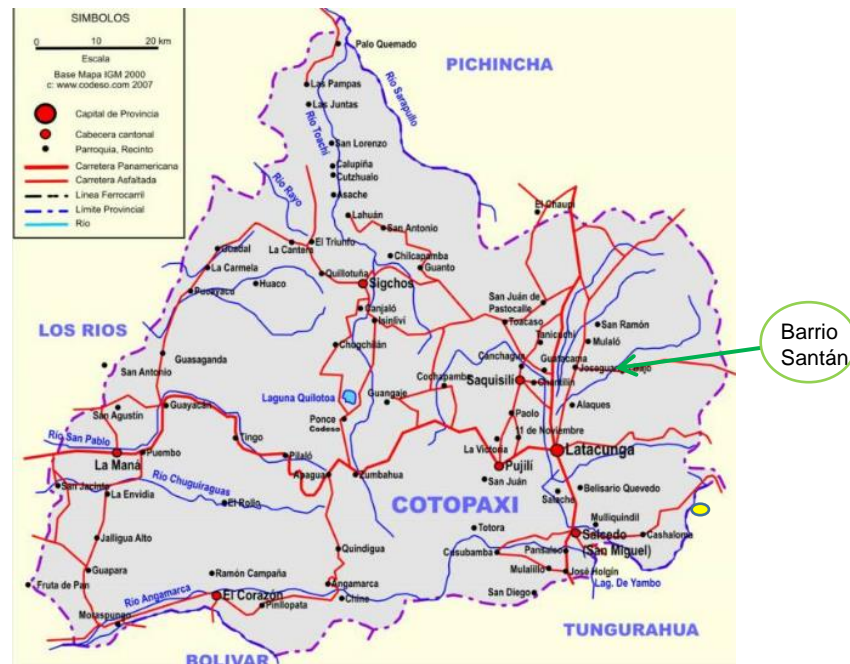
SIMBOLOS
0 10 20 km
Escala
Base Mapa IGM 2000
c: www.codeso.com 2007
Capital de Provincia
Cabecera cantonal
Parroquia, Recinto
Carretera Panamericana
Carretera Asfaltada
Linea Ferrocarril
Limite Provincial
Rio

PICHINCHA
Palo Quemado
Las Pampas
Las Juntas
Rio Saraguillo
Rio Toachi
San Lorenzo
Galupiña
Cutzhualo
Asache
Rio Rayo
Lahuán
San Antonio
El Chaupi
Ucsdal
La Cantera
El Triunfo
Chilcapamba
Guanto
La Carmela
Quillotuña
Sigchos
Pucayaco
Huaco
San Juán de Pastocalle
San Ramón
Canjaló
Isinliví
Toacaso
Tanicuchi
Mulaló
LOS RIOS
Guasaganda
Chogchilán
Canchagua
Guaytacama
Joseguango Bajo
San Antonio
Saquisilí
Chantilín
Laguna Quilotoa
Cochapamba
Guangaje
Alaques
San Agustín
Guayacán
Ponce
Codeso
Paolo
Rio San Pablo
Tingo
11 de Noviembre
La Victoria
Latacunga
La Maná
Puembo
Pilaló
Pujilí
Rio Chuguiraguas
Apagua
Zumbahua
San Juán
San Jacinto
La Envidia
El Rolla
COTOPAXI
Belisario Quevedo
Salache
Mulliquindil
Totora
Cashalona
Jalligua Alto
Salcedo (San Miguel)
Quindigua
Guapara
Ramón Campaña
Casubamba
Panzaleo
Fruta de Pan
Angamarca
Mulalillo
José Holgín
Rio Angamarca
El Corazón
Lag. De Yambo
Moraspungo
Chine
San Diego
Pinllopata
TUNGURAHUA
BOLIVAR
Barrio Santán